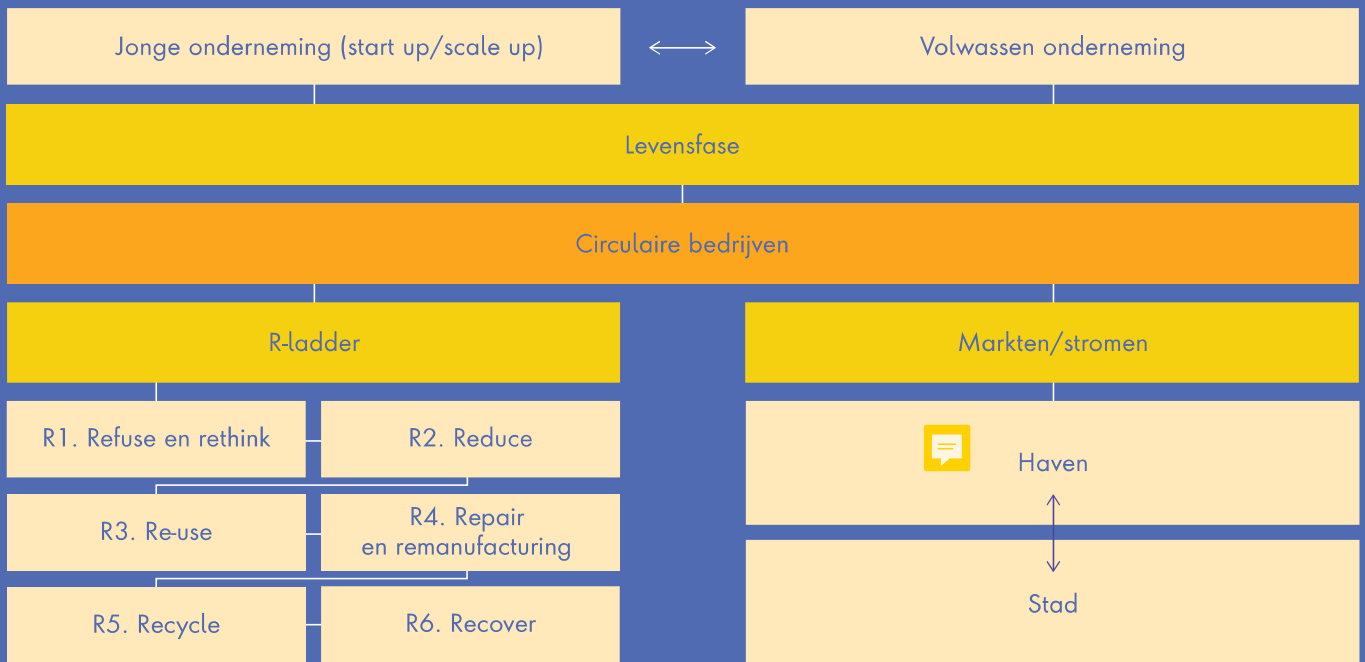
Jonge onderneming (start up/scale up)

Volwassen onderneming

Levensfase

Circulaire bedrijven

R-ladder

Markten/stromen

R1. Refuse en rethink

R2. Reduce

Haven

R3. Re-use

R4. Repair en remanufacturing

R5. Recycle

R6. Recover

Stad